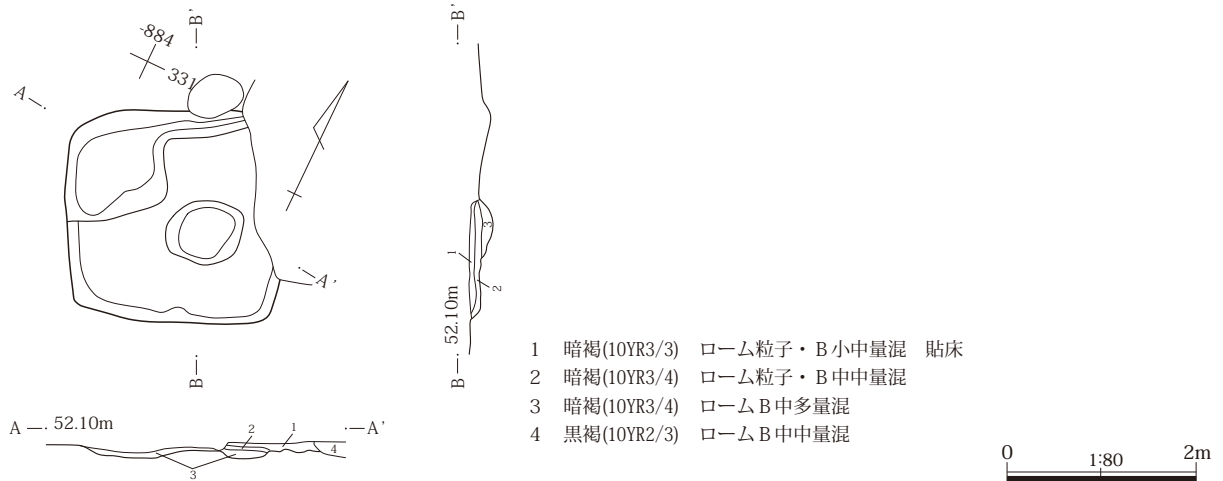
B'
-884
331
A
A'
B
A — 52.10m
—A'
1
2
3
4
B'
3
1
2
B — 52.10m

1 暗褐(10YR3/3) ローム粒子・B小中量混 貼床
2 暗褐(10YR3/4) ローム粒子・B中中量混
3 暗褐(10YR3/4) ロームB中多量混
4 黒褐(10YR2/3) ロームB中中量混

0 1:80 2m